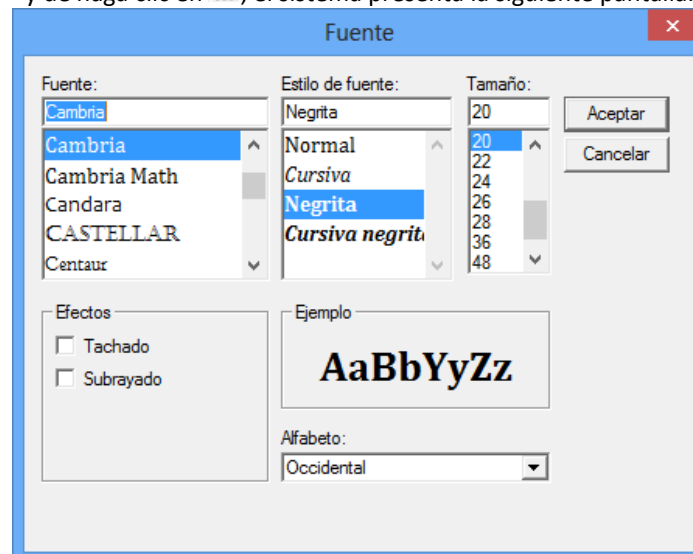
y de haga clic en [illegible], el sistema presenta la siguiente pantalla

Fuente

Fuente:
Cambria
Cambria
Cambria Math
Candara
CASTELLAR
Centaur

Estilo de fuente:
Negrita
Normal
Cursiva
Negrita
Cursiva negrit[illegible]

Tamaño:
20
20
22
24
26
28
36
48

Aceptar
Cancelar

Efectos
Tachado
Subrayado

Ejemplo
AaBbYyZz

Alfabeto:
Occidental